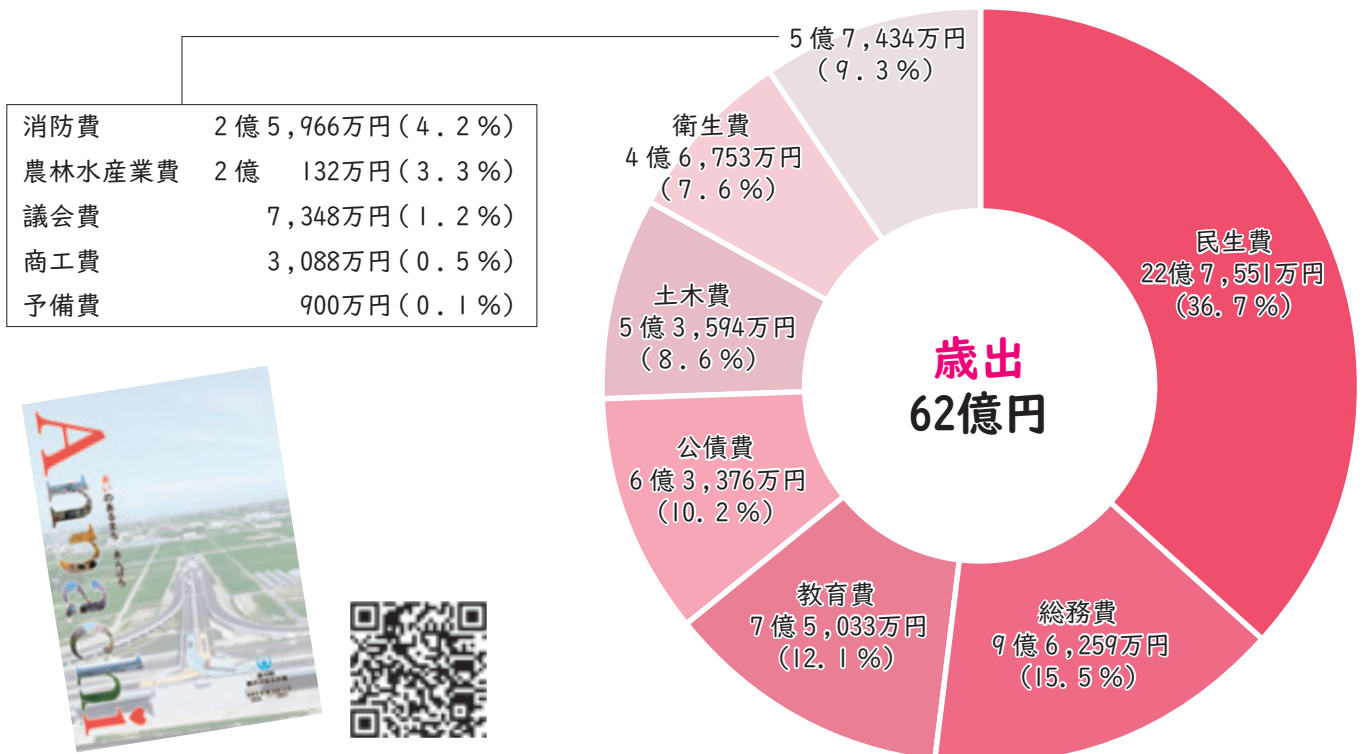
| | |
|---|---|
| 消防費 | 2億5,966万円（4.2％） |
| 農林水産業費 | 2億　132万円（3.3％） |
| 議会費 | 7,348万円（1.2％） |
| 商工費 | 3,088万円（0.5％） |
| 予備費 | 900万円（0.1％） |

5億7,434万円
（9.3％）

衛生費
4億6,753万円
（7.6％）

民生費
22億7,551万円
（36.7％）

土木費
5億3,594万円
（8.6％）

歳出
62億円

公債費
6億3,376万円
（10.2％）

教育費
7億5,033万円
（12.1％）

総務費
9億6,259万円
（15.5％）

Anaan